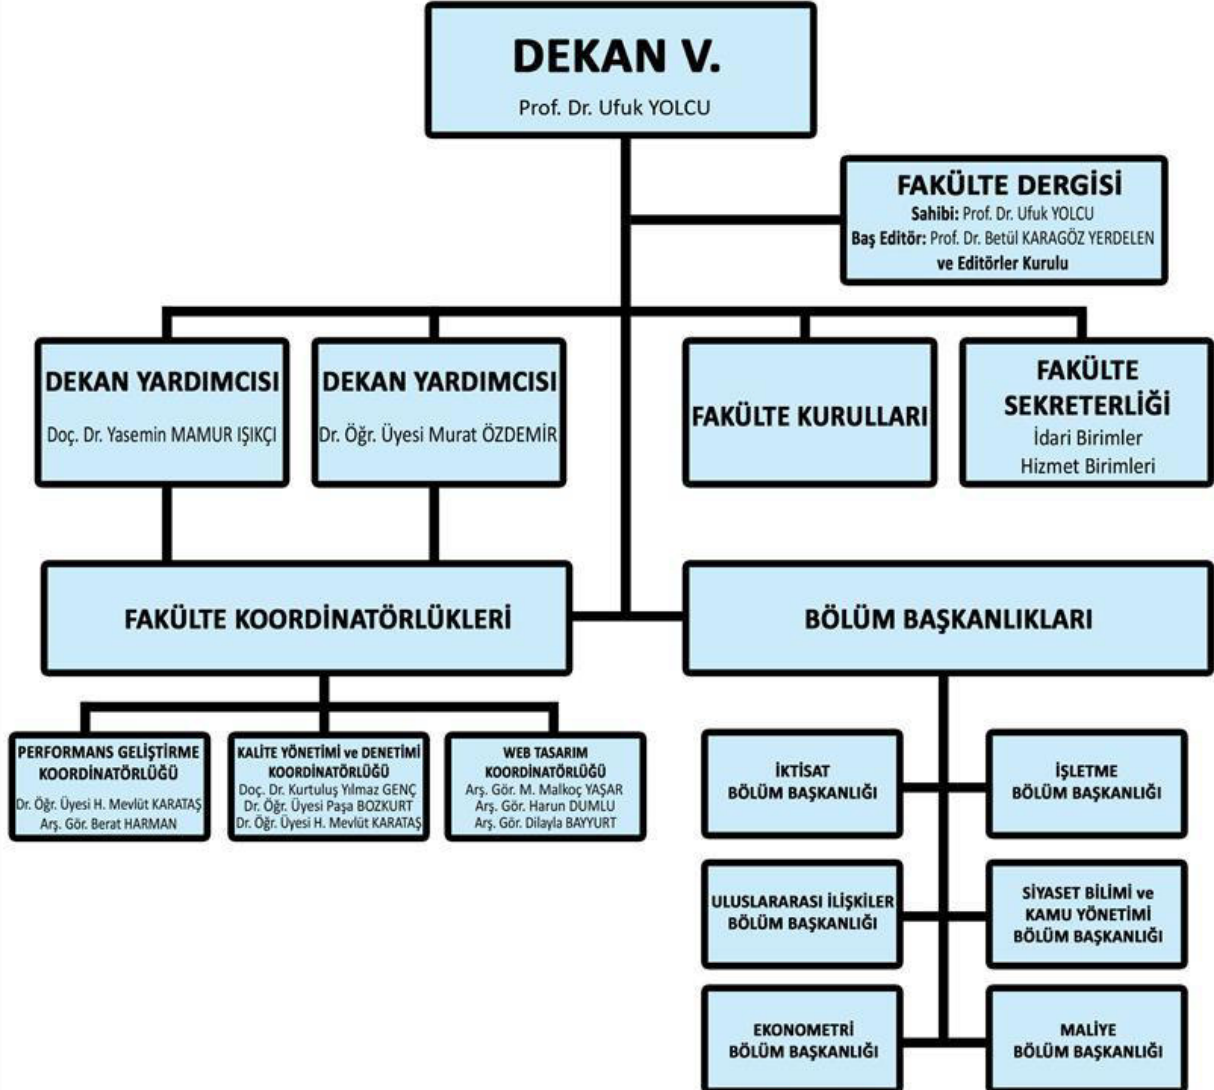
DEKAN V.
Prof. Dr. Ufuk YOLCU

FAKÜLTE DERGİSİ
Sahibi: Prof. Dr. Ufuk YOLCU
Baş Editör: Prof. Dr. Betül KARAGÖZ YERDELEN
ve Editörler Kurulu

DEKAN YARDIMCISI
Doç. Dr. Yasemin MAMUR IŞIKÇI

DEKAN YARDIMCISI
Dr. Öğr. Üyesi Murat ÖZDEMİR

FAKÜLTE KURULLARI

FAKÜLTE SEKRETERLİĞİ
İdari Birimler
Hizmet Birimleri

FAKÜLTE KOORDİNATÖRLÜKLERİ

BÖLÜM BAŞKANLIKLARI

PERFORMANS GELİŞTİRME KOORDİNATÖRLÜĞÜ
Dr. Öğr. Üyesi H. Mevlüt KARATAŞ
Arş. Gör. Berat HARMAN

KALİTE YÖNETİMİ ve DENETİMİ KOORDİNATÖRLÜĞÜ
Doç. Dr. Kurtuluş Yılmaz GENÇ
Dr. Öğr. Üyesi Paşa BOZKURT
Dr. Öğr. Üyesi H. Mevlüt KARATAŞ

WEB TASARIM KOORDİNATÖRLÜĞÜ
Arş. Gör. M. Malkoç YAŞAR
Arş. Gör. Harun DUMLU
Arş. Gör. Dilayla BAYYURT

İKTİSAT BÖLÜM BAŞKANLIĞI

İŞLETME BÖLÜM BAŞKANLIĞI

ULUSLARARASI İLİŞKİLER BÖLÜM BAŞKANLIĞI

SİYASET BİLİMİ ve KAMU YÖNETİMİ BÖLÜM BAŞKANLIĞI

EKONOMETRİ BÖLÜM BAŞKANLIĞI

MALİYE BÖLÜM BAŞKANLIĞI